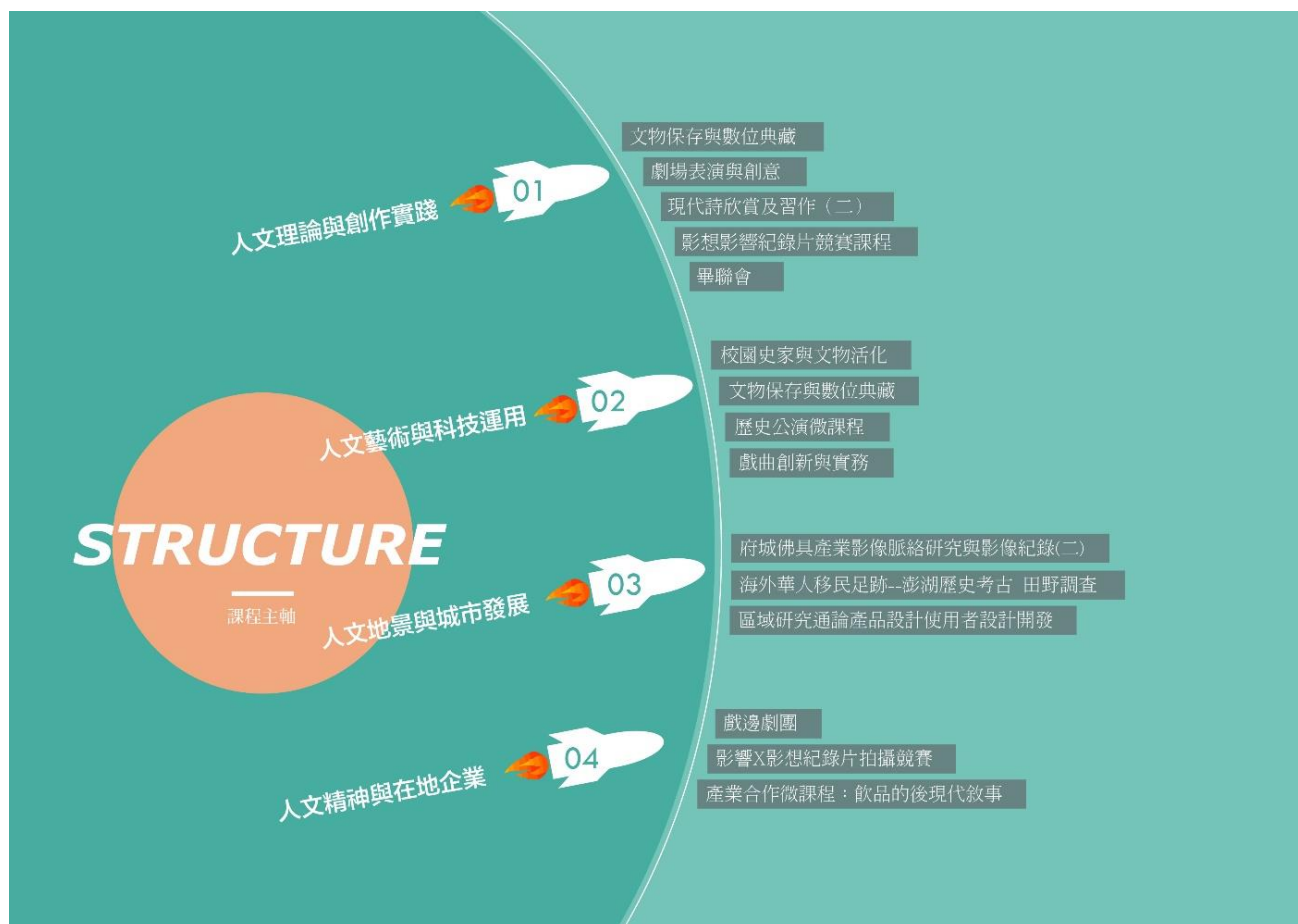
STRUCTURE
課程主軸

01
人文理論與創作實踐

文物保存與數位典藏
劇場表演與創意
現代詩欣賞及習作（二）
影想影響紀錄片競賽課程
畢聯會

02
人文藝術與科技運用

校園史家與文物活化
文物保存與數位典藏
歷史公演微課程
戲曲創新與實務

03
人文地景與城市發展

府城佛具產業影像脈絡研究與影像紀錄(二)
海外華人移民足跡--澎湖歷史考古 田野調查
區域研究通論產品設計使用者設計開發

04
人文精神與在地企業

戲邊劇團
影響X影想紀錄片拍攝競賽
產業合作微課程：飲品的後現代敘事